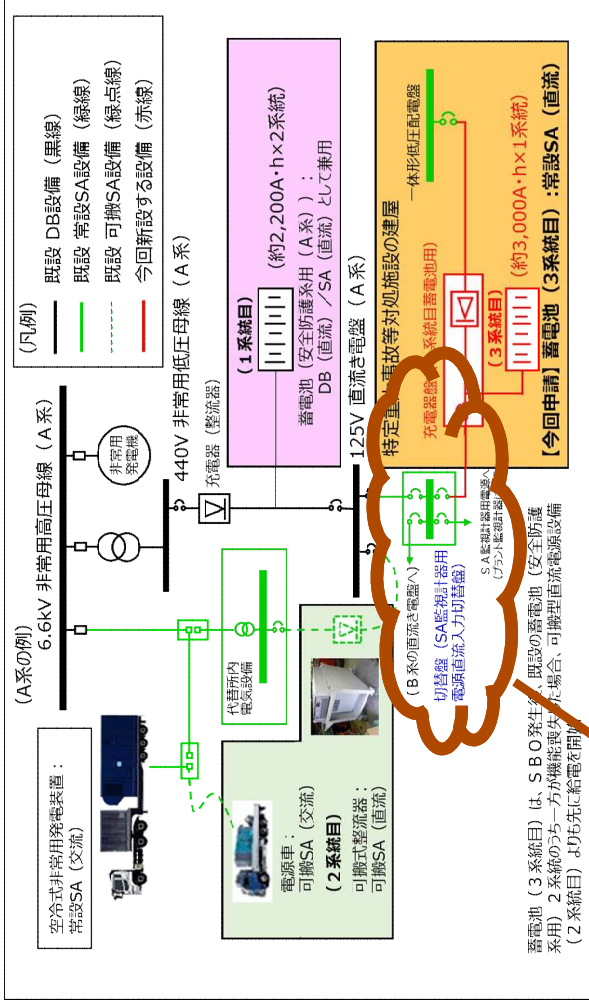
（凡例）
既設 DB設備（黒線）
既設 常設SA設備（緑線）
既設 可搬SA設備（緑点線）
今回新設する設備（赤線）

（A系の例）
6.6kV 非常用高圧母線（A系）
非常用発電機
440V 非常用低圧母線（A系）
充電器（整流器）
125V 直流き電盤（A系）

空冷式非常用発電装置：
常設SA（交流）

代替所内電気設備

電源車：
可搬SA（交流）
（2系統目）
可搬式整流器：
可搬SA（直流）

（1系統目）
（約2,200A・h×2系統）
蓄電池（安全防護系用（A系））：
DB（直流）／SA（直流）として兼用

特定重大事故等対処施設の建屋
一体形低圧配電盤
充電器盤
系統目蓄電池用）
（3系統目）
（約3,000A・h×1系統）
【今回申請】蓄電池（3系統目）：常設SA（直流）

（B系の直流き電盤へ）
切替盤（SA監視計器用電源直流入力切替盤）
SA監視計器用電源へ（プラント監視計器）

蓄電池（3系統目）は、SBO発生時、既設の蓄電池（安全防護系用）2系統のうち一方が機能喪失した場合、可搬型直流電源設備（2系統目）よりも先に給電を開始